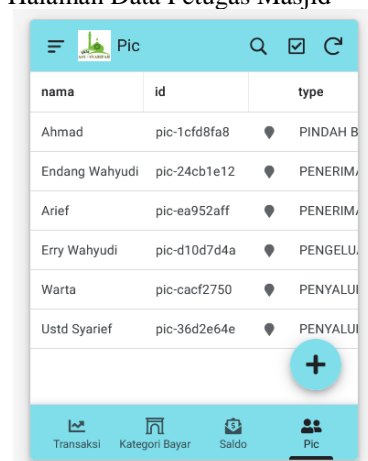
Halaman Data Petugas Masjid

Pic

| nama | id | | type |
|---|---|---|---|
| Ahmad | pic-1cfd8fa8 | | PINDAH B |
| Endang Wahyudi | pic-24cb1e12 | | PENERIM |
| Arief | pic-ea952aff | | PENERIM |
| Erry Wahyudi | pic-d10d7d4a | | PENGELU |
| Warta | pic-cacf2750 | | PENYALU |
| Ustd Syarief | pic-36d2e64e | | PENYALU |

+

Transaksi Kategori Bayar Saldo Pic